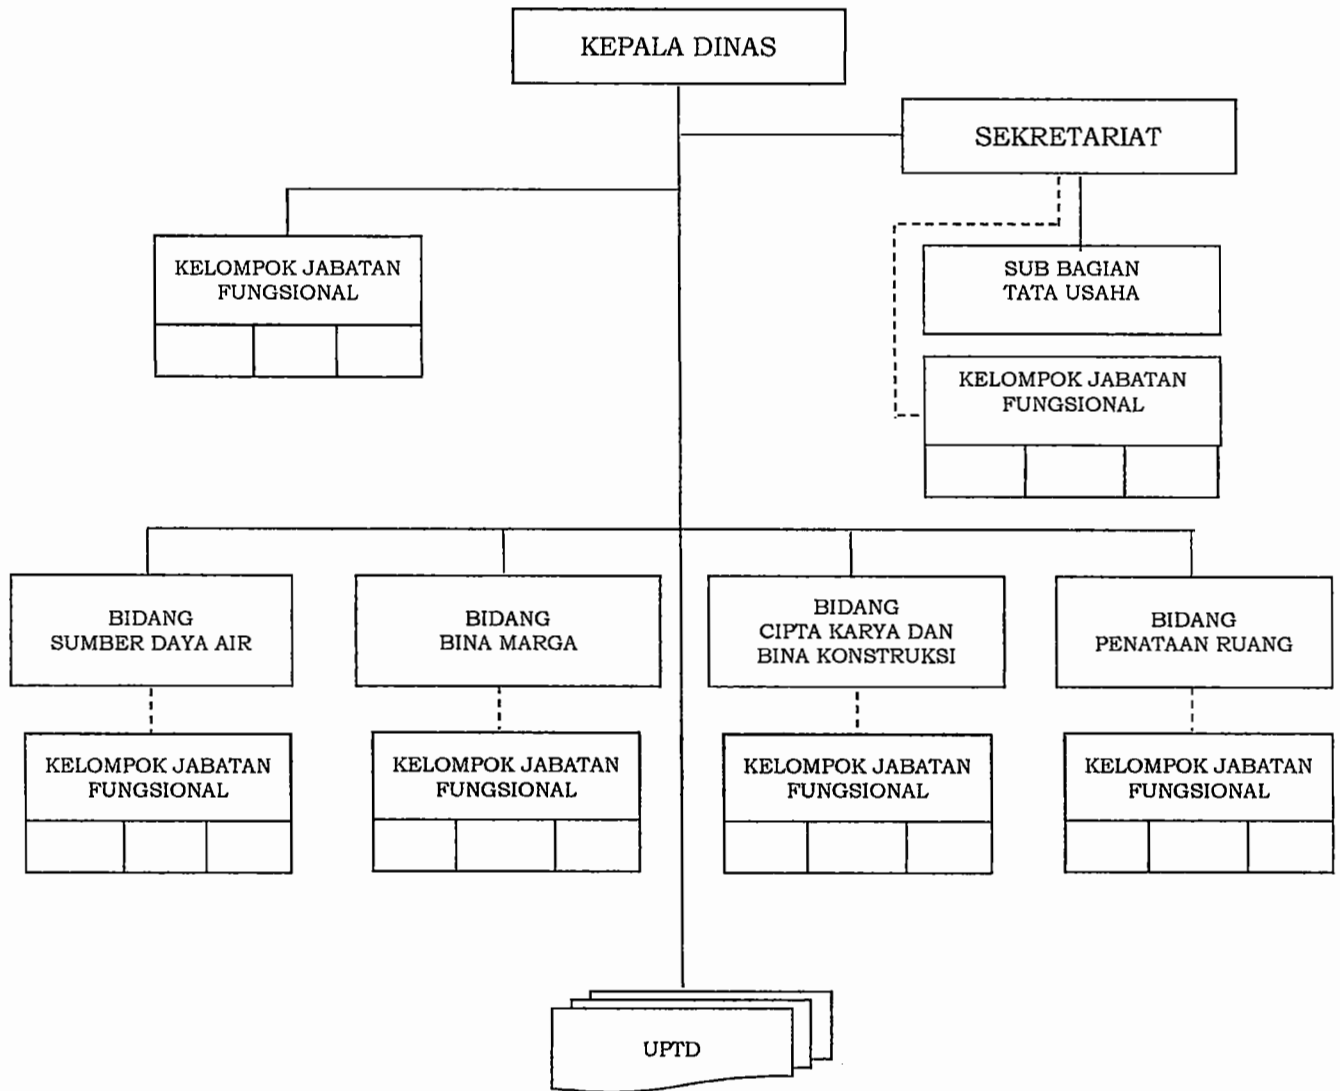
KEPALA DINAS

SEKRETARIAT

KELOMPOK JABATAN FUNGSIONAL

SUB BAGIAN TATA USAHA

KELOMPOK JABATAN FUNGSIONAL

BIDANG SUMBER DAYA AIR

BIDANG BINA MARGA

BIDANG CIPTA KARYA DAN BINA KONSTRUKSI

BIDANG PENATAAN RUANG

KELOMPOK JABATAN FUNGSIONAL

KELOMPOK JABATAN FUNGSIONAL

KELOMPOK JABATAN FUNGSIONAL

KELOMPOK JABATAN FUNGSIONAL

UPTD